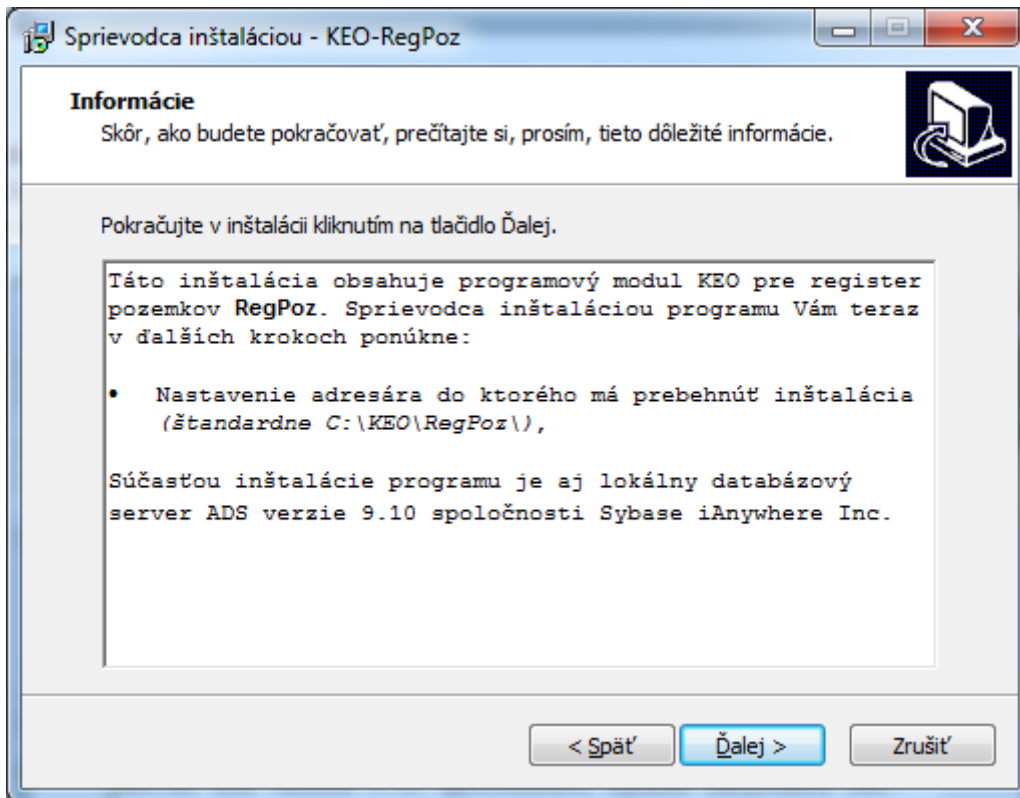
Sprievodca inštaláciou - KEO-RegPoz

Informácie
Skôr, ako budete pokračovať, prečítajte si, prosím, tieto dôležité informácie.

Pokračujte v inštalácii kliknutím na tlačidlo Ďalej.

Táto inštalácia obsahuje programový modul KEO pre register pozemkov RegPoz. Sprievodca inštaláciou programu Vám teraz v ďalších krokoch ponúkne:

• Nastavenie adresára do ktorého má prebehnúť inštalácia (štandardne C:\KEO\RegPoz\),

Súčasťou inštalácie programu je aj lokálny databázový server ADS verzie 9.10 spoločnosti Sybase iAnywhere Inc.

< Späť
Ďalej >
Zrušiť